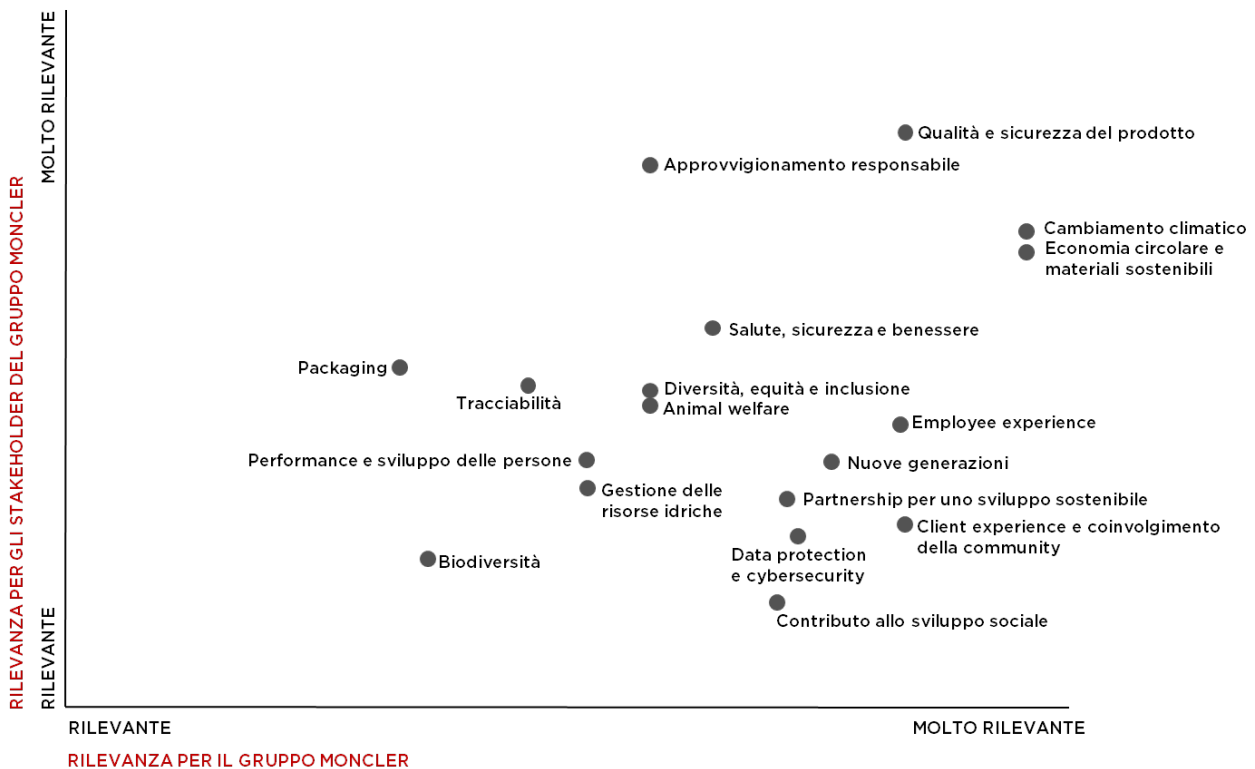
RILEVANZA PER GLI STAKEHOLDER DEL GRUPPO MONCLER

MOLTO RILEVANTE

RILEVANTE

Qualità e sicurezza del prodotto

Approvvigionamento responsabile

Cambiamento climatico

Economia circolare e materiali sostenibili

Salute, sicurezza e benessere

Packaging

Tracciabilità

Diversità, equità e inclusione

Animal welfare

Employee experience

Performance e sviluppo delle persone

Nuove generazioni

Gestione delle risorse idriche

Partnership per uno sviluppo sostenibile

Client experience e coinvolgimento della community

Biodiversità

Data protection e cybersecurity

Contributo allo sviluppo sociale

RILEVANTE

MOLTO RILEVANTE

RILEVANZA PER IL GRUPPO MONCLER